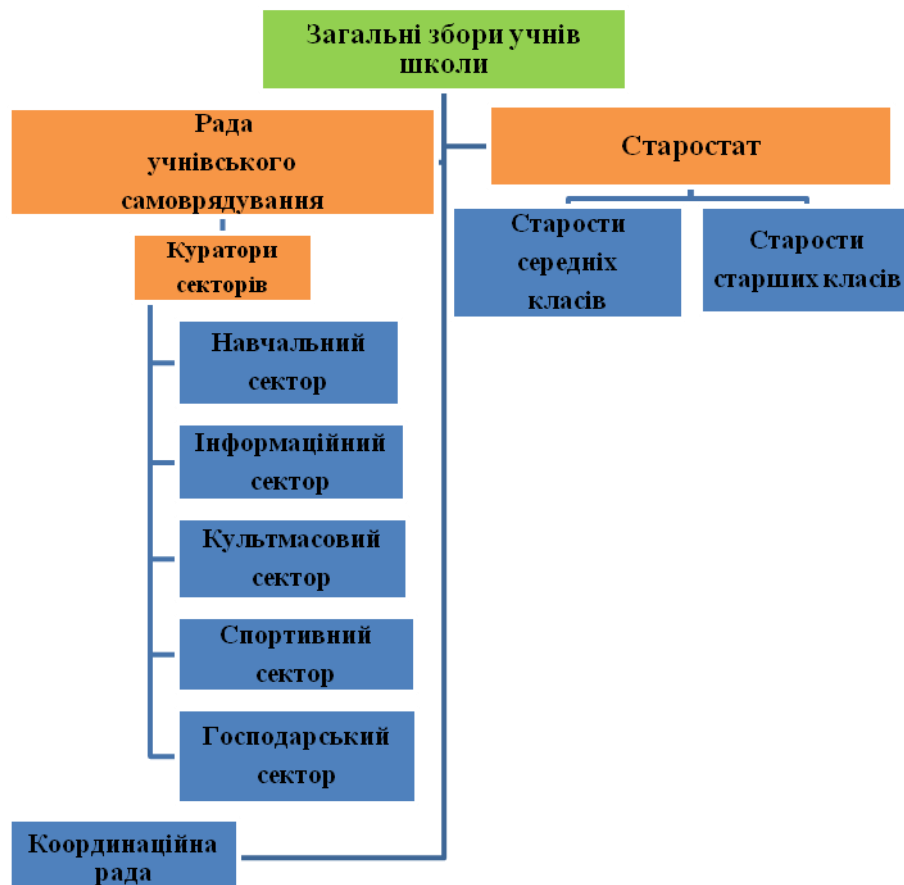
Загальні збори учнів школи

Рада учнівського самоврядування

Старостат

Куратори секторів

Старости середніх класів

Старости старших класів

Навчальний сектор

Інформаційний сектор

Культмасовий сектор

Спортивний сектор

Господарський сектор

Координаційна рада